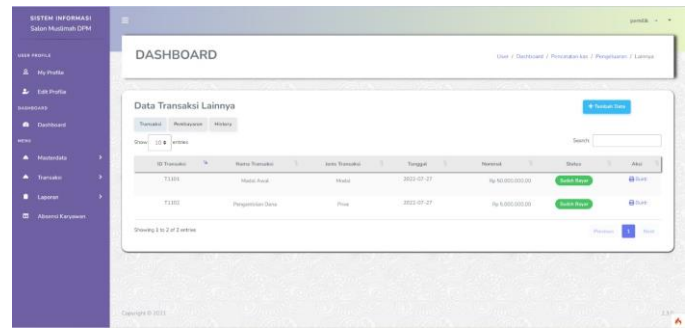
SISTEM INFORMASI
Salon Muslimah DPM

USER PROFILE
My Profile
Edit Profile
DASHBOARD
Dashboard
MENU
Masterdata
Transaksi
Laporan
Absensi Karyawan

pemilik

DASHBOARD

User / Dashboard / Pencatatan kas / Pengeluaran / Lainnya

Data Transaksi Lainnya

+ Tambah Data

Transaksi Pembayaran History

Show 10 entries

Search:

| ID Transaksi | Nama Transaksi | Jenis Transaksi | Tanggal | Nominal | Status | Aksi |
|---|---|---|---|---|---|---|
| T1001 | Modal Awal | Modal | 2022-07-27 | Rp 40.000.000,00 | Sudah Bayar | Bukti |
| T1002 | Pengambilan Dana | Prive | 2022-07-27 | Rp 5.000.000,00 | Sudah Bayar | Bukti |

Showing 1 to 2 of 2 entries

Previous 1 Next

Copyright © 2022

2.3.0